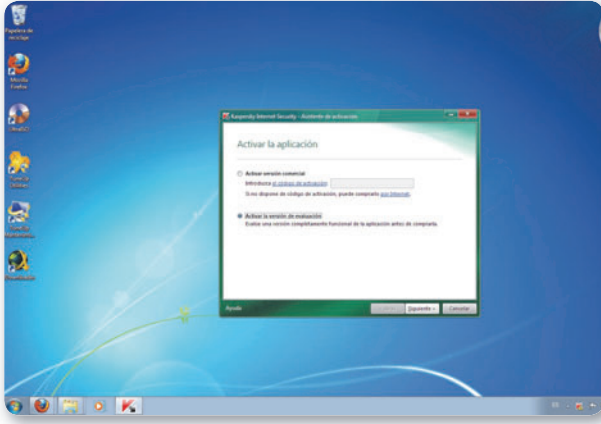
Papelera de reciclaje

Mozilla Firefox

UltraISO

Kaspersky Internet Security - Asistente de activación

Activar la aplicación

Activar versión comercial

Introduzca el código de activación

Si no dispone de código de activación, puede comprarlo por Internet

Activar la versión de evaluación

Evalúe una versión completamente funcional de la aplicación antes de comprarla.

Ayuda

Siguiente

Cancelar

ES